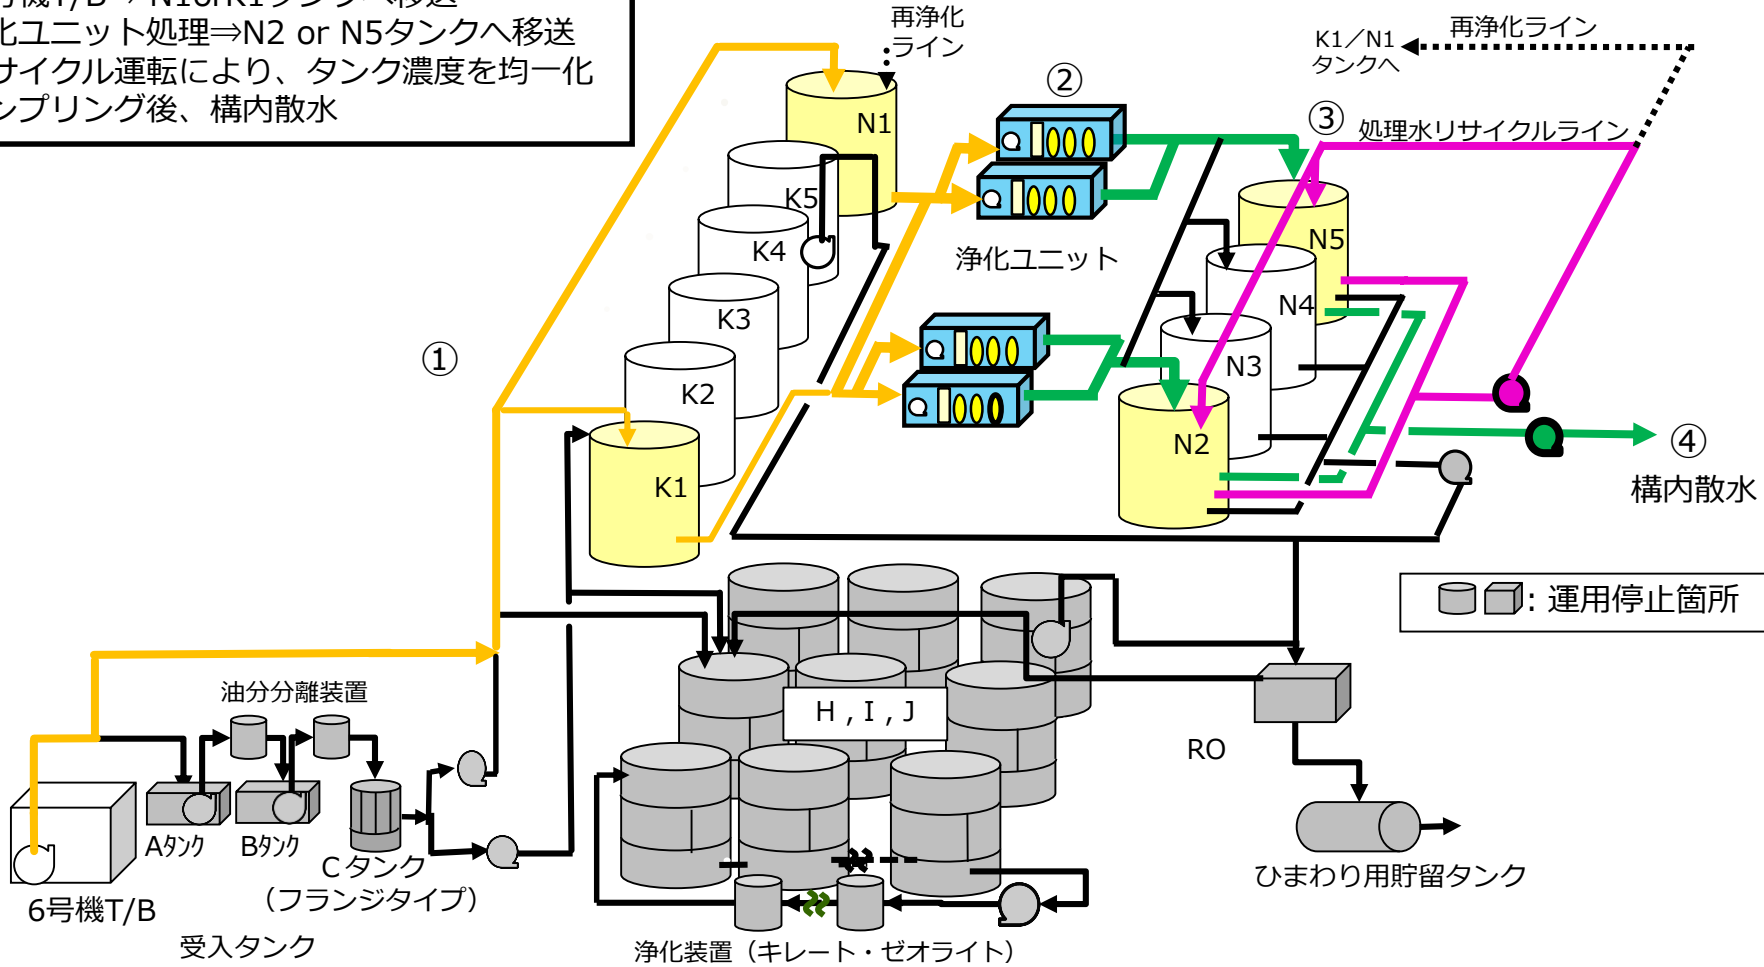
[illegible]機T/B→N1orK1タンクへ移送
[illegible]化ユニット処理⇒N2 or N5タンクへ移送
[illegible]サイクル運転により、タンク濃度を均一化
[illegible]ンプリング後、構内散水

再浄化ライン

K1／N1タンクへ

再浄化ライン

②

③ 処理水リサイクルライン

N1

K5

K4

K3

K2

K1

浄化ユニット

N5

N4

N3

N2

①

④

構内散水

: 運用停止箇所

H，I，J

RO

油分分離装置

Aタンク

Bタンク

Cタンク
（フランジタイプ）

6号機T/B
受入タンク

浄化装置（キレート・ゼオライト）

ひまわり用貯留タンク